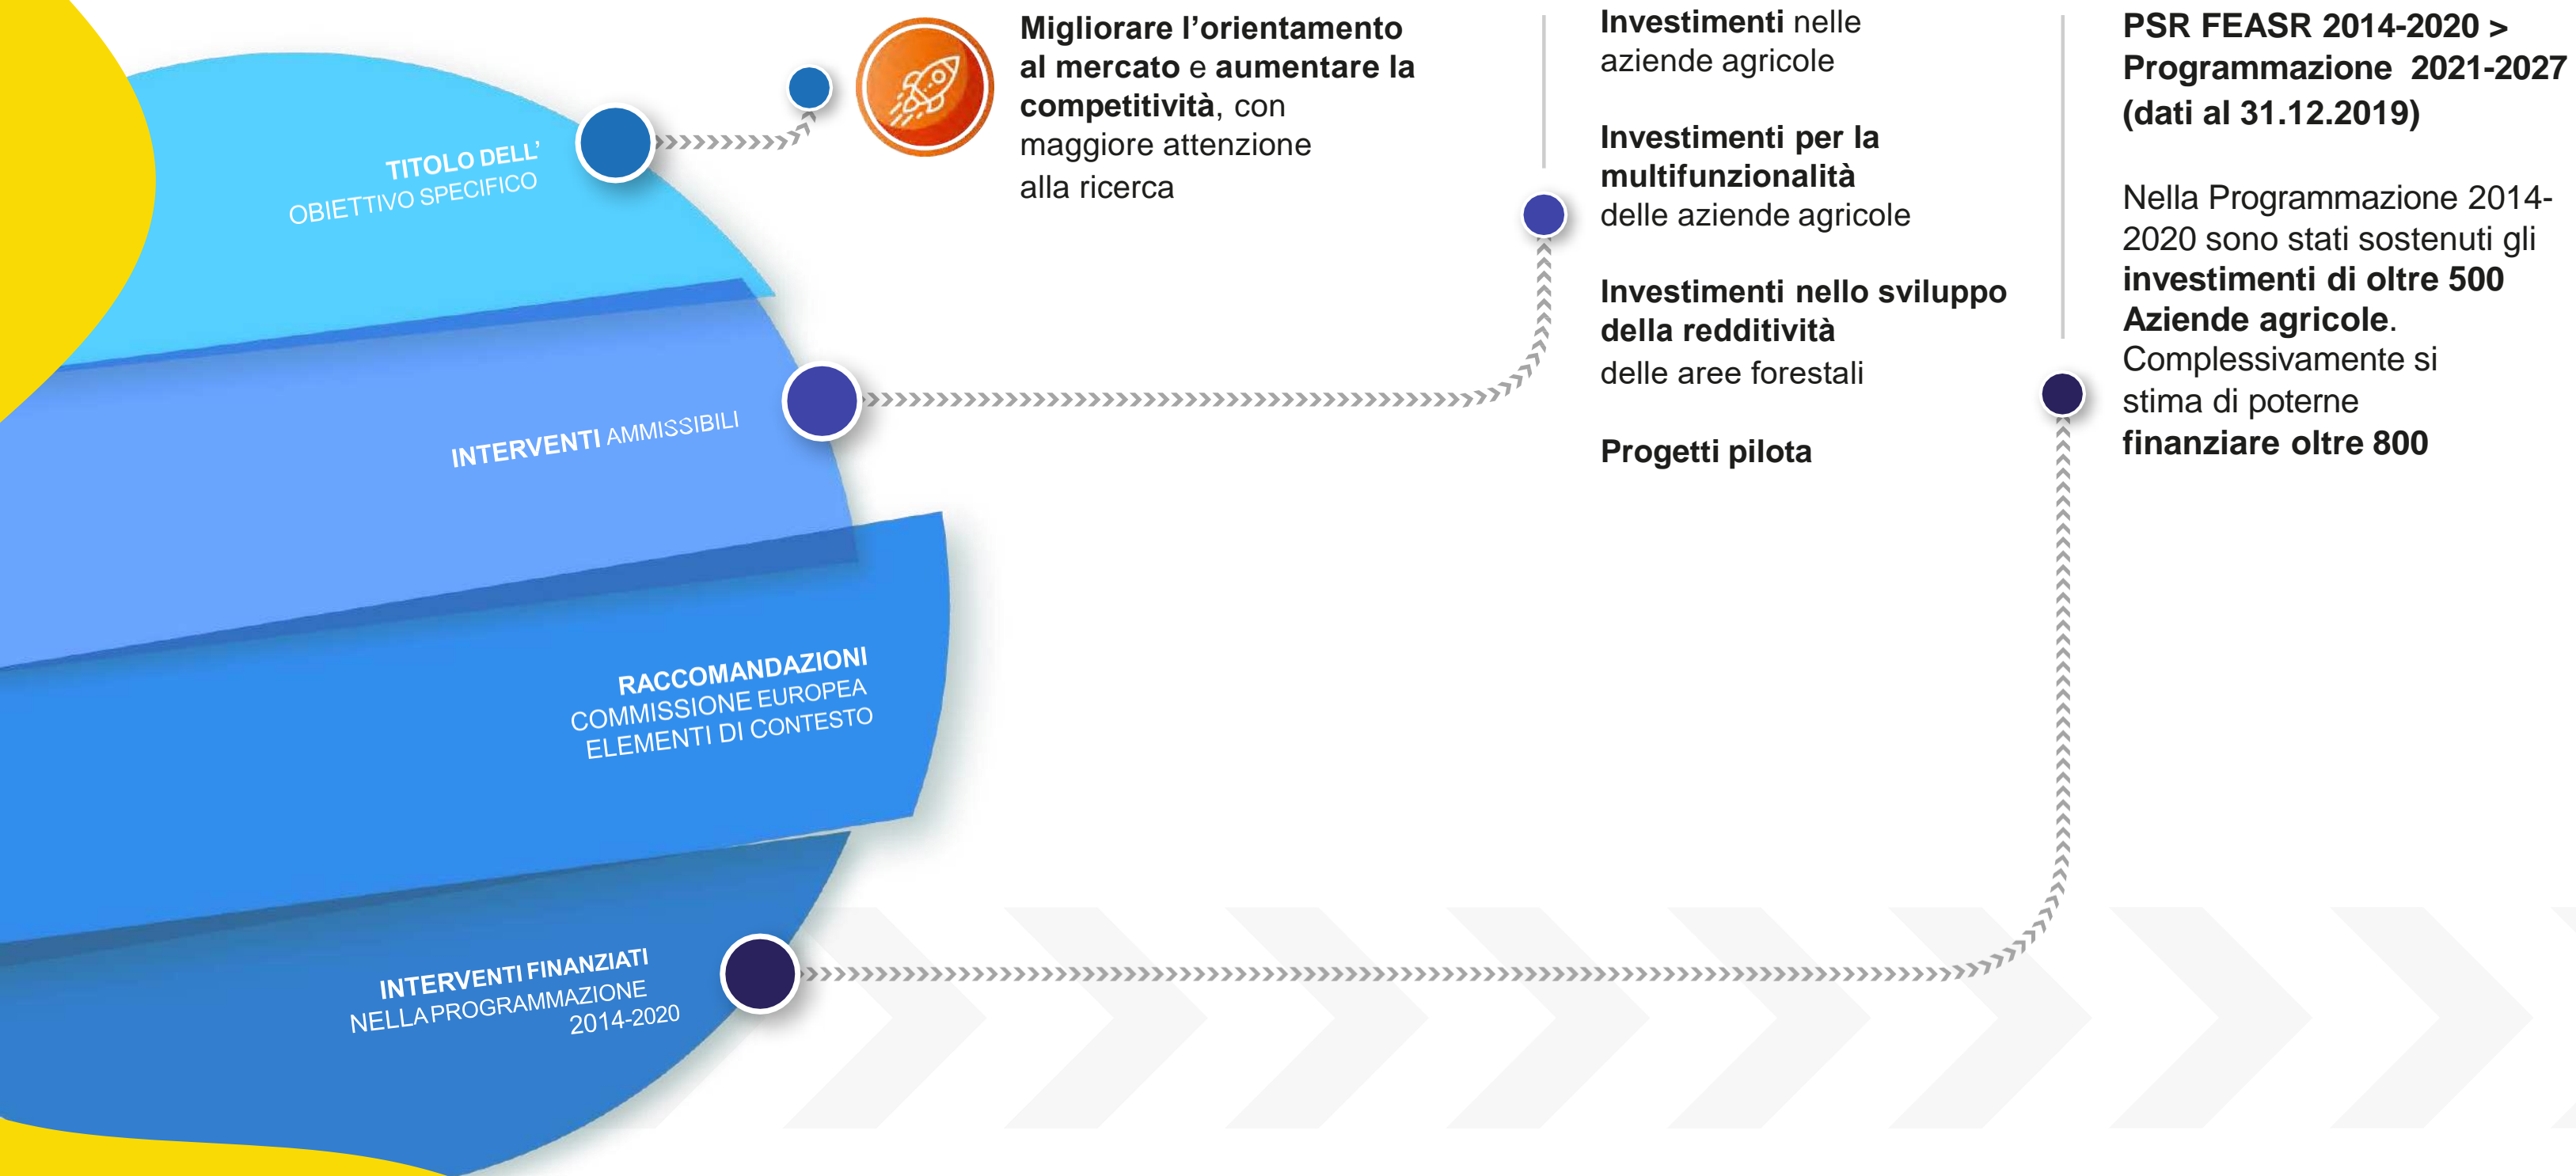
TITOLO DELL'
OBIETTIVO SPECIFICO

Migliorare l'orientamento al mercato e aumentare la competitività, con maggiore attenzione alla ricerca

Investimenti nelle aziende agricole

Investimenti per la multifunzionalità delle aziende agricole

Investimenti nello sviluppo della redditività delle aree forestali

Progetti pilota

PSR FEASR 2014-2020 > Programmazione 2021-2027 (dati al 31.12.2019)

Nella Programmazione 2014-2020 sono stati sostenuti gli investimenti di oltre 500 Aziende agricole. Complessivamente si stima di poterne finanziare oltre 800

INTERVENTI AMMISSIBILI

RACCOMANDAZIONI
COMMISSIONE EUROPEA
ELEMENTI DI CONTESTO

INTERVENTI FINANZIATI
NELLA PROGRAMMAZIONE
2014-2020